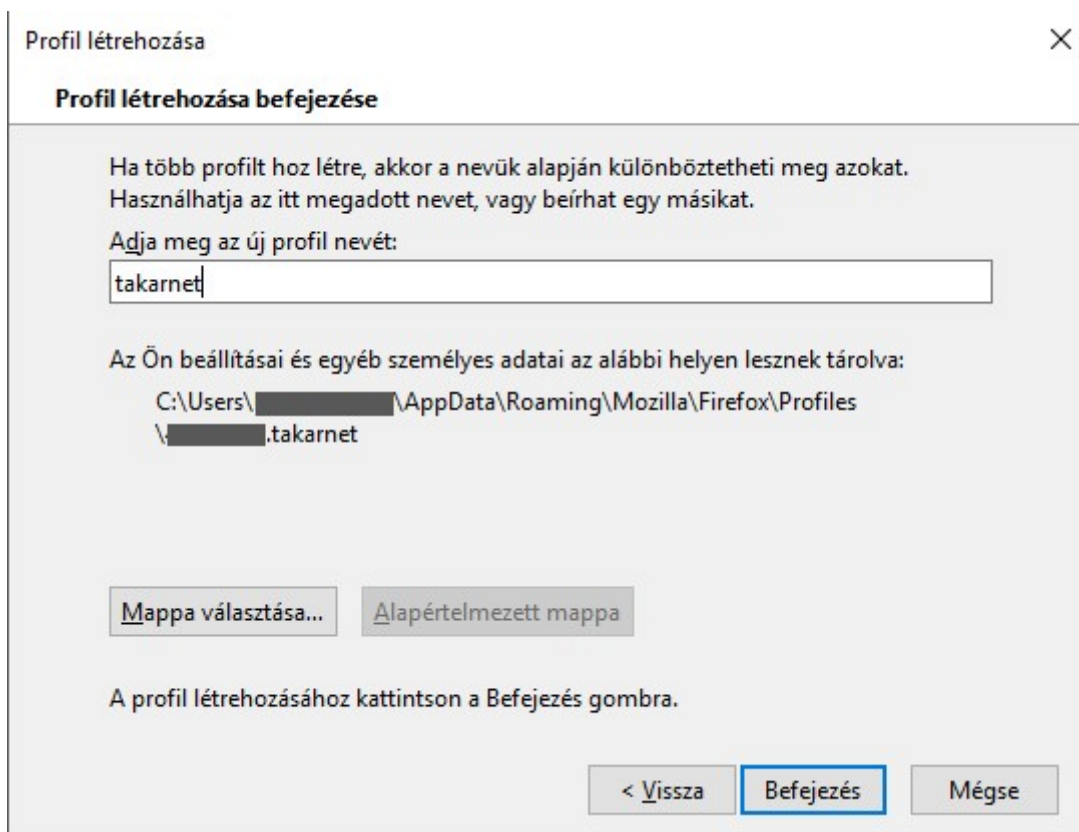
Profil létrehozása

×

Profil létrehozása befejezése

Ha több profilt hoz létre, akkor a nevük alapján különböztetheti meg azokat. Használhatja az itt megadott nevet, vagy beírhat egy másikat.

Adja meg az új profil nevét:

takarnet

Az Ön beállításai és egyéb személyes adatai az alábbi helyen lesznek tárolva:

C:\Users\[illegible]\AppData\Roaming\Mozilla\Firefox\Profiles\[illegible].takarnet

Mappa választása...

Alapértelmezett mappa

A profil létrehozásához kattintson a Befejezés gombra.

< Vissza

Befejezés

Mégse